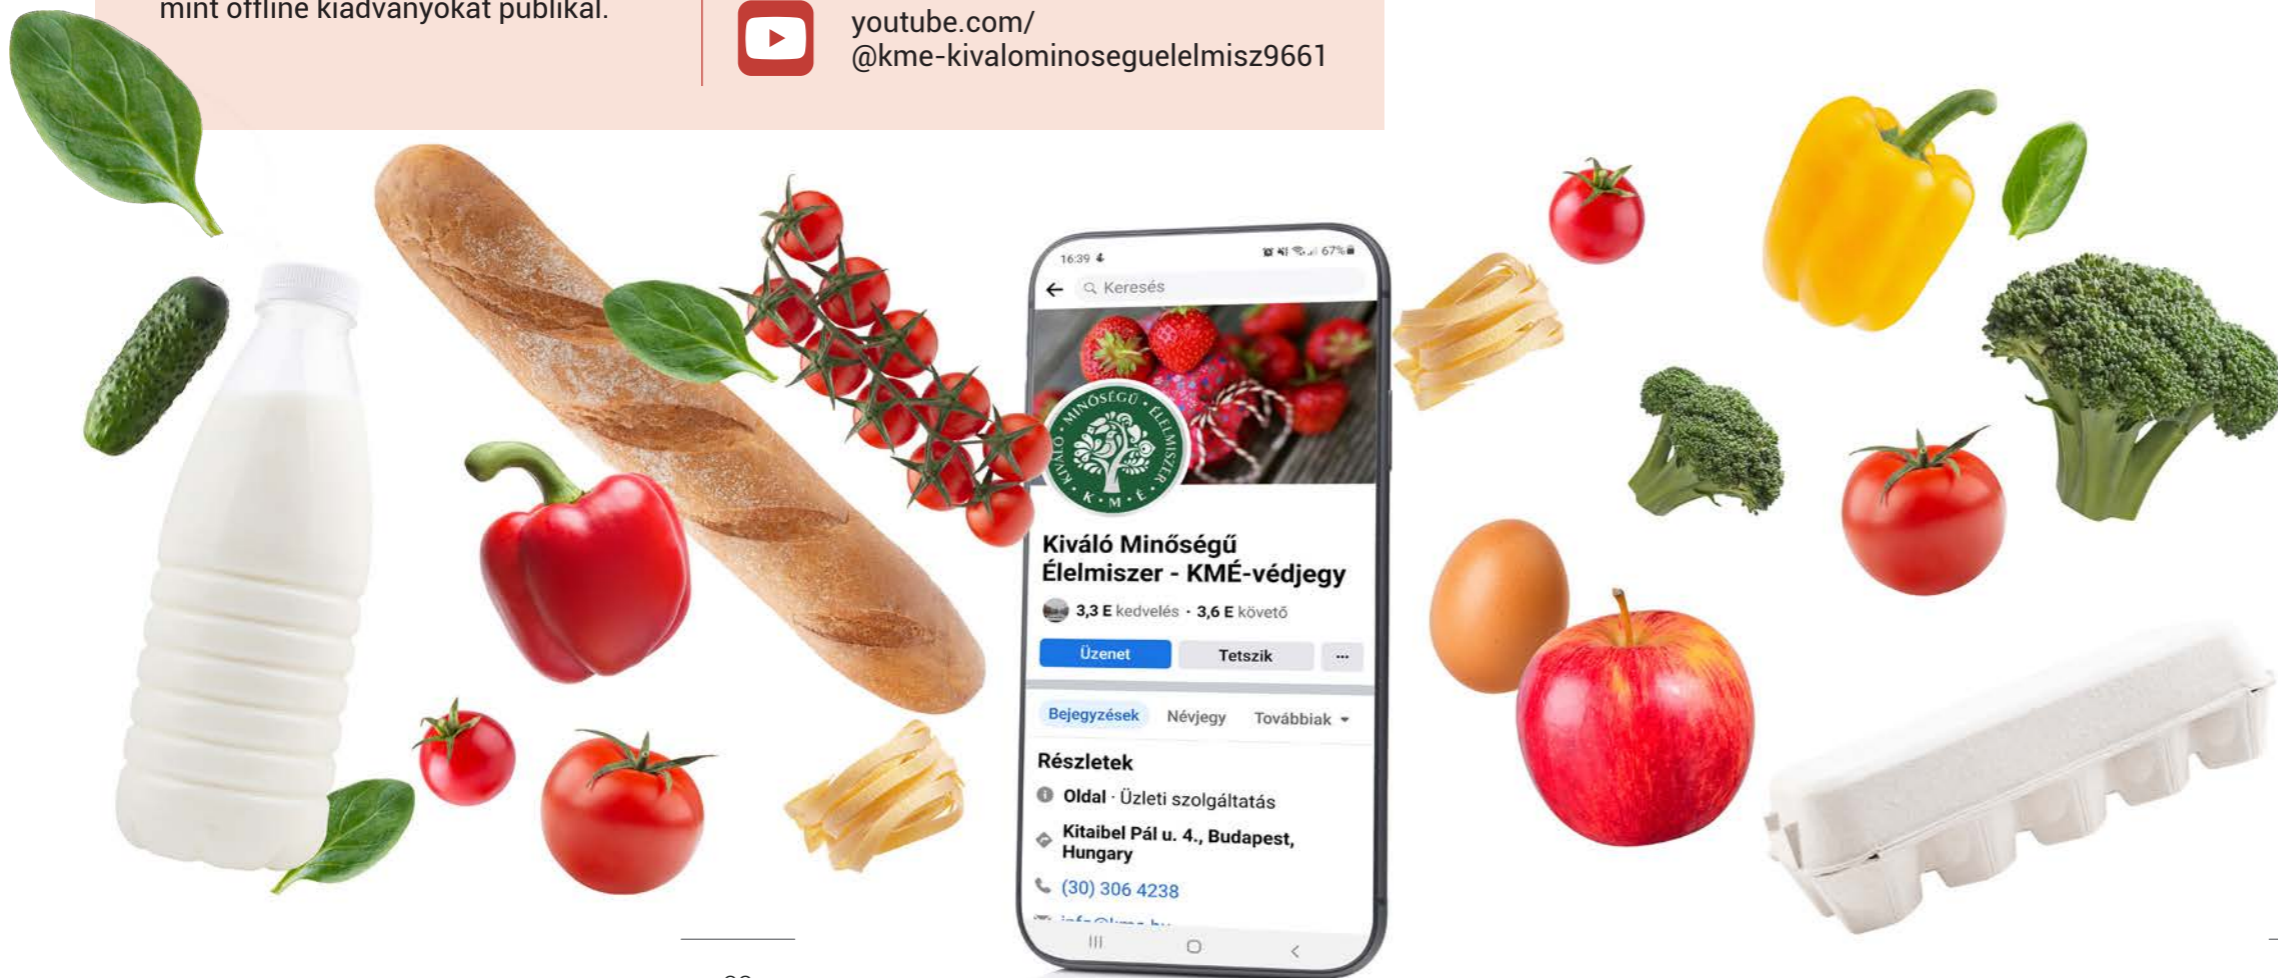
mint offline kiadványokat publikál.

youtube.com/
@kme-kivalominoseguelelmisz9661

16:39

67%

Keresés

MINŐSÉGŰ · ÉLELMISZER · K · M · É · KIVÁLÓ

Kiváló Minőségű Élelmiszer - KMÉ-védjegy

3,3 E kedvelés · 3,6 E követő

Üzenet

Tetszik

···

Bejegyzések

Névjegy

Továbbiak

Részletek

Oldal · Üzleti szolgáltatás

Kitaibel Pál u. 4., Budapest, Hungary

(30) 306 4238

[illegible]